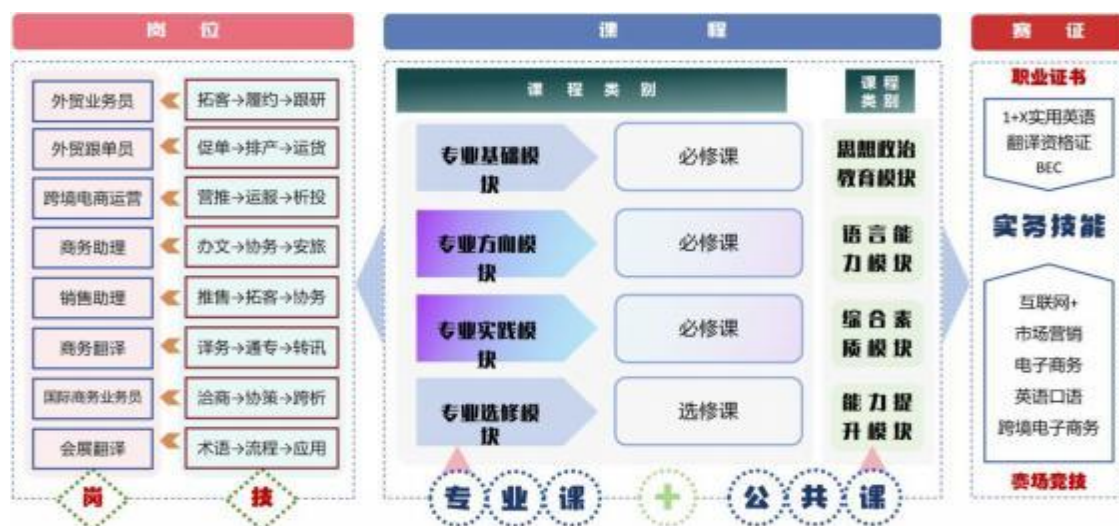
岗 位

外贸业务员
拓客→履约→跟研

外贸跟单员
促单→排产→运货

跨境电商运营
营推→运报→析投

商务助理
办文→协务→安旅

销售助理
推售→拓客→协务

商务翻译
译务→通专→转讯

国际商务业务员
洽商→协策→跨析

会展翻译
术语→流程→应用

岗
技

课 程

课 程 类 别

专业基础模块
必修课

专业方向模块
必修课

专业实践模块
必修课

专业选修模块
选修课

课程类别

思想政治教育模块

语言能力模块

综合素质模块

能力提升模块

专 业 课 + 公 共 课

赛 证

职业证书

1+X实用英语翻译资格证
BEC

实务技能

互联网+
市场营销
电子商务
英语口语
跨境电子商务

赛场竞技